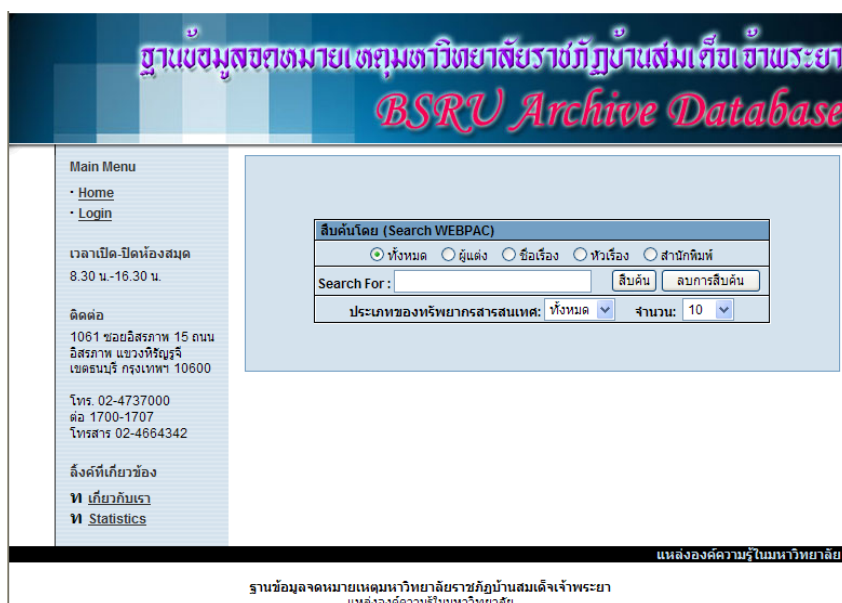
ฐานข้อมูลจดหมายเหตุมหาวิทยาลัยราชภัฏบ้านสมเด็จเจ้าพระยา
BSRU Archive Database

Main Menu
· Home
· Login

เวลาเปิด-ปิดห้องสมุด
8.30 น.-16.30 น.

ติดต่อ
1061 ซอยอิสรภาพ 15 ถนนอิสรภาพ แขวงหิรัญรูจี เขตธนบุรี กรุงเทพฯ 10600

โทร. 02-4737000
ต่อ 1700-1707
โทรสาร 02-4664342

ลิ้งค์ที่เกี่ยวข้อง
เกี่ยวกับเรา
Statistics

สืบค้นโดย (Search WEBPAC)
ทั้งหมด ผู้แต่ง ชื่อเรื่อง หัวเรื่อง สำนักพิมพ์
Search For : สืบค้น ลบการสืบค้น
ประเภทของทรัพยากรสารสนเทศ: ทั้งหมด จำนวน: 10

แหล่งองค์ความรู้ในมหาวิทยาลัย

ฐานข้อมูลจดหมายเหตุมหาวิทยาลัยราชภัฏบ้านสมเด็จเจ้าพระยา
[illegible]